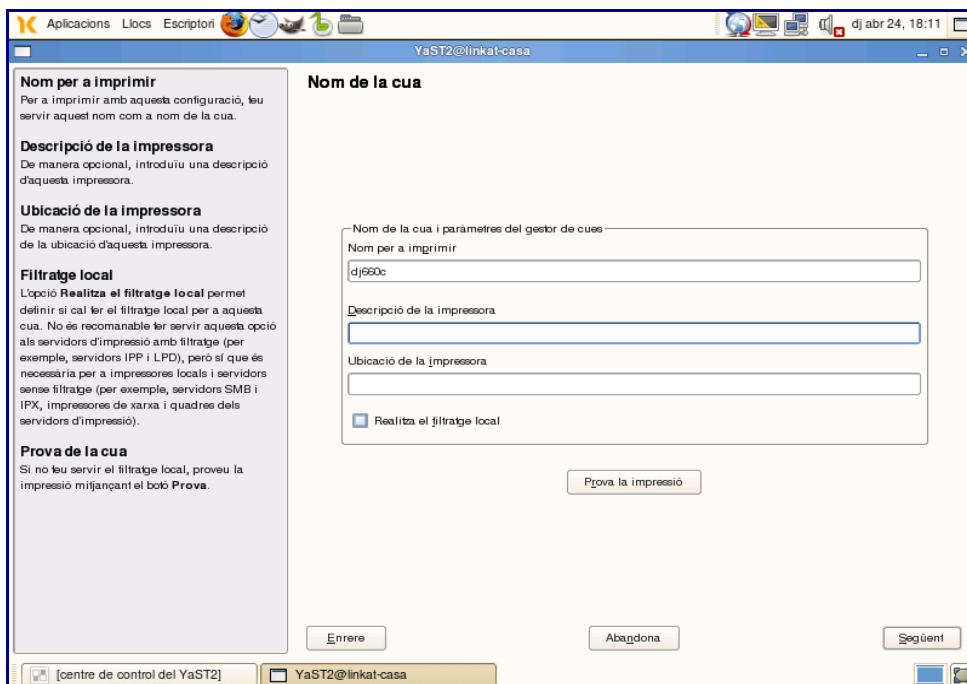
Aplicacions Llocs Escriptori

dj abr 24, 18:11

YaST2@linkat-casa

Nom per a imprimir
Per a imprimir amb aquesta configuració, feu servir aquest nom com a nom de la cua.

Descripció de la impressora
De manera opcional, introduïu una descripció d'aquesta impressora.

Ubicació de la impressora
De manera opcional, introduïu una descripció de la ubicació d'aquesta impressora.

Filtratge local
L'opció **Realitza el filtratge local** permet definir si cal fer el filtratge local per a aquesta cua. No és recomanable fer servir aquesta opció als servidors d'impressió amb filtratge (per exemple, servidors IPP i LPD), però sí que és necessària per a impressores locals i servidors sense filtratge (per exemple, servidors SMB i IPX, impressores de xarxa i quadres dels servidors d'impressió).

Prova de la cua
Si no feu servir el filtratge local, proveu la impressió mitjançant el botó **Prova**.

Nom de la cua

Nom de la cua i paràmetres del gestor de cues

Nom per a imprimir

dj660c

Descripció de la impressora

Ubicació de la impressora

Realitza el filtratge local

Prova la impressió

Enrere

Abandona

Següent

[centre de control del YaST2]

YaST2@linkat-casa